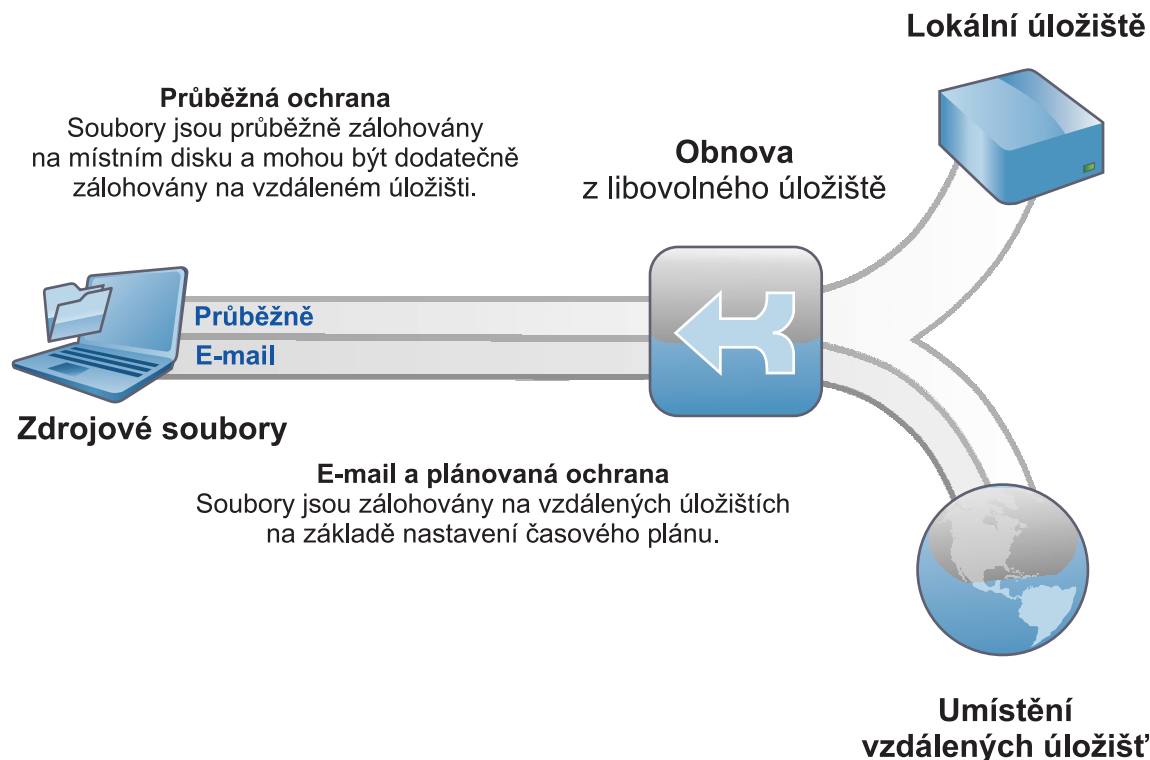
Lokální úložiště

Průběžná ochrana
Soubory jsou průběžně zálohovány na místním disku a mohou být dodatečně zálohovány na vzdáleném úložišti.

Obnova
z libovolného úložiště

Průběžně
E-mail

Zdrojové soubory

E-mail a plánovaná ochrana
Soubory jsou zálohovány na vzdálených úložištích na základě nastavení časového plánu.

Umístění
vzdálených úložišť